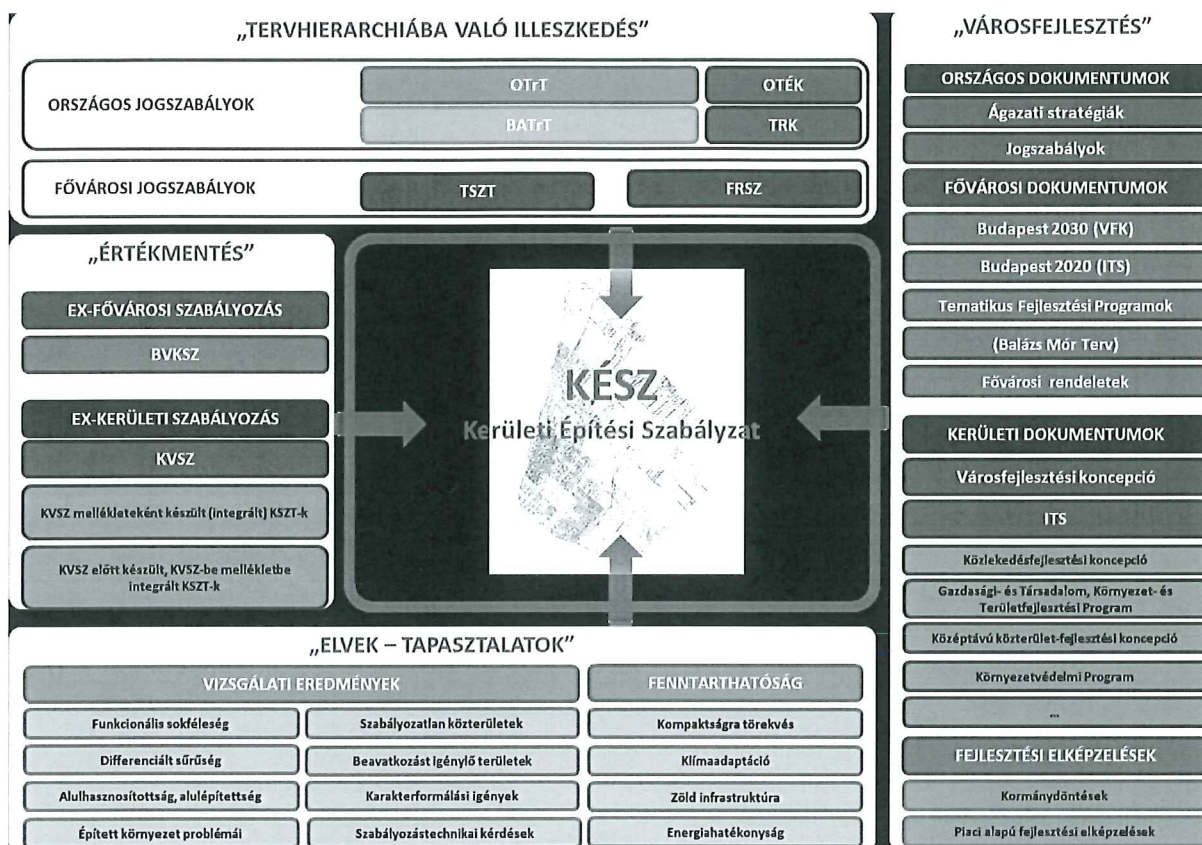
„TERVHIERARCHIÁBA VALÓ ILLESZKEDÉS"

ORSZÁGOS JOGSZABÁLYOK

OTrT

OTÉK

BATrT

TRK

FŐVÁROSI JOGSZABÁLYOK

TSZT

FRSZ

„ÉRTÉKMENTÉS"

EX-FŐVÁROSI SZABÁLYOZÁS

BVKSZ

EX-KERÜLETI SZABÁLYOZÁS

KVSZ

KVSZ mellékleteként készült (integrált) KSZT-k

KVSZ előtt készült, KVSZ-be mellékletbe integrált KSZT-k

KÉSZ

Kerületi Építési Szabályzat

„VÁROSFEJLESZTÉS"

ORSZÁGOS DOKUMENTUMOK

Ágazati stratégiák

Jogszabályok

FŐVÁROSI DOKUMENTUMOK

Budapest 2030 (VFK)

Budapest 2020 (ITS)

Tematikus Fejlesztési Programok

(Balázs Mór Terv)

Fővárosi rendeletek

KERÜLETI DOKUMENTUMOK

Városfejlesztési koncepció

ITS

Közlekedésfejlesztési koncepció

Gazdasági- és Társadalom, Környezet- és Területfejlesztési Program

Középtávú közterület-fejlesztési koncepció

Környezetvédelmi Program

...

FEJLESZTÉSI ELKÉPZELÉSEK

Kormánydöntések

Piaci alapú fejlesztési elképzelések

„ELVEK – TAPASZTALATOK"

VIZSGÁLATI EREDMÉNYEK

FENNTARTHATÓSÁG

Funkcionális sokféleség

Szabályozatlan közterületek

Kompaktságra törekvés

Differenciált sűrűség

Beavatkozást igénylő területek

Klímaadaptáció

Alulhasznosítottság, alulépítettség

Karakterformálási igények

Zöld infrastruktúra

Épített környezet problémái

Szabályozástechnikai kérdések

Energiahatékonyság